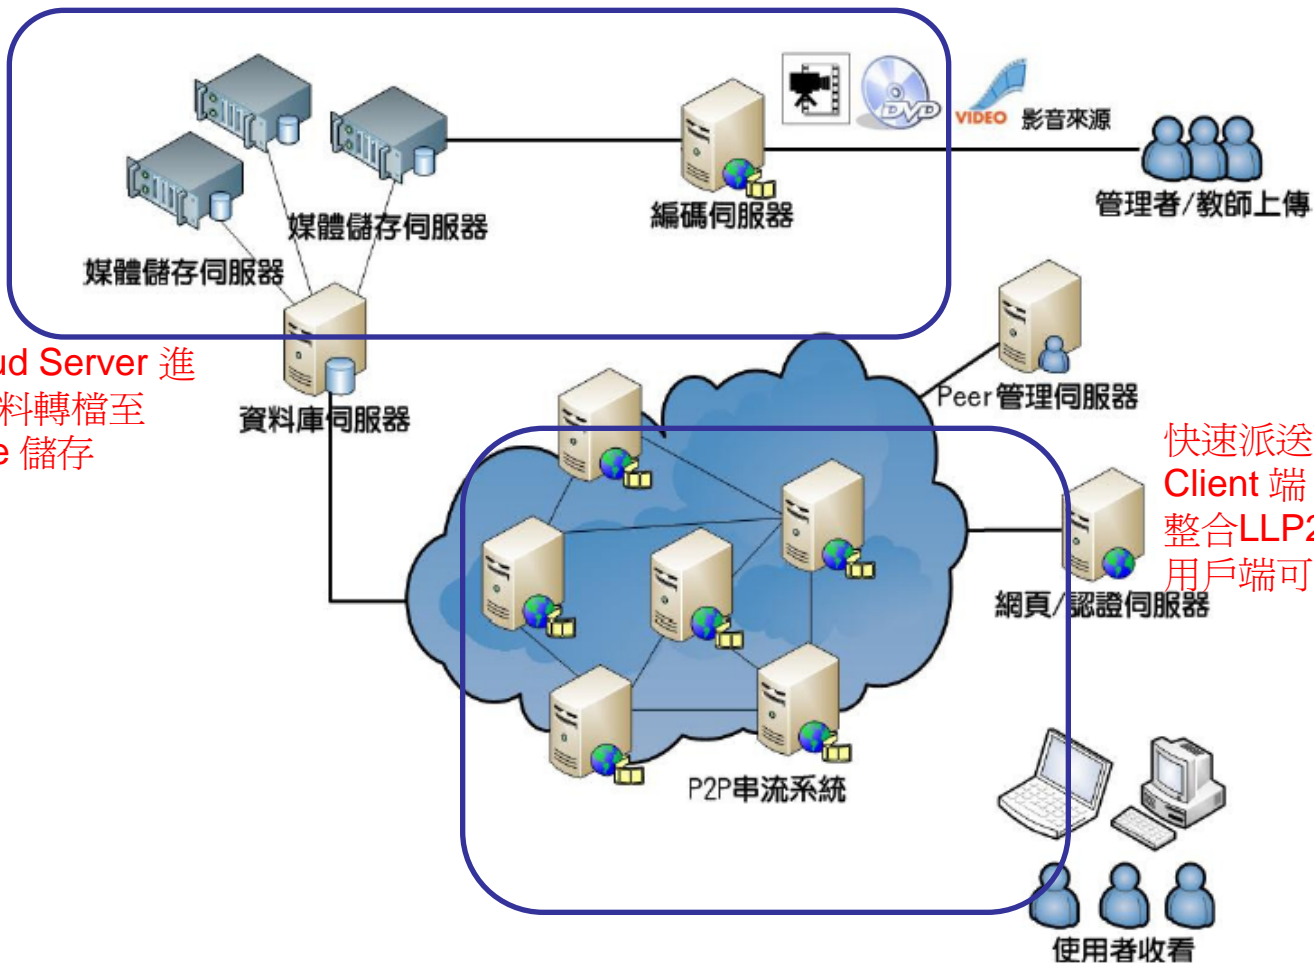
DVD
VIDEO 影音來源

管理者/教師上傳

媒體儲存伺服器

媒體儲存伺服器

編碼伺服器

ud Server 進
料轉檔至
e 儲存

資料庫伺服器

Peer管理伺服器

快速派送
Client 端
整合LLP2
用戶端可

網頁/認證伺服器

P2P串流系統

使用者收看